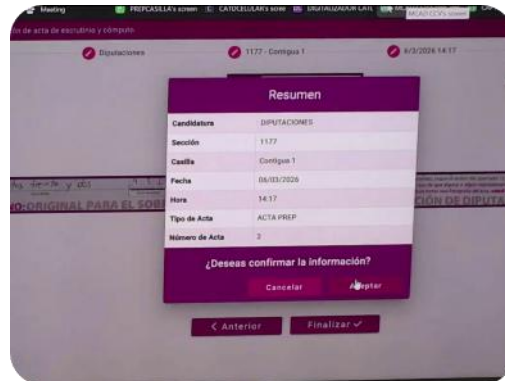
Meeting PREPCASILLA's screen CATDCELULAR's scree DIGITALIZADOR CATD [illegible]

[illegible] de acta de escrutinio y cómputo

Diputaciones 1177 - Contigua 1 6/3/2026 14:17

Resumen

| | |
|---|---|
| Candidatura | DIPUTACIONES |
| Sección | 1177 |
| Casilla | Contigua 1 |
| Fecha | 06/03/2026 |
| Hora | 14:17 |
| Tipo de Acta | ACTA PREP |
| Número de Acta | 2 |

¿Deseas confirmar la información?

Cancelar Aceptar

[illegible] ORIGINAL PARA EL SOB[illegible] CIÓN DE DIPUTA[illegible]

< Anterior Finalizar ✓